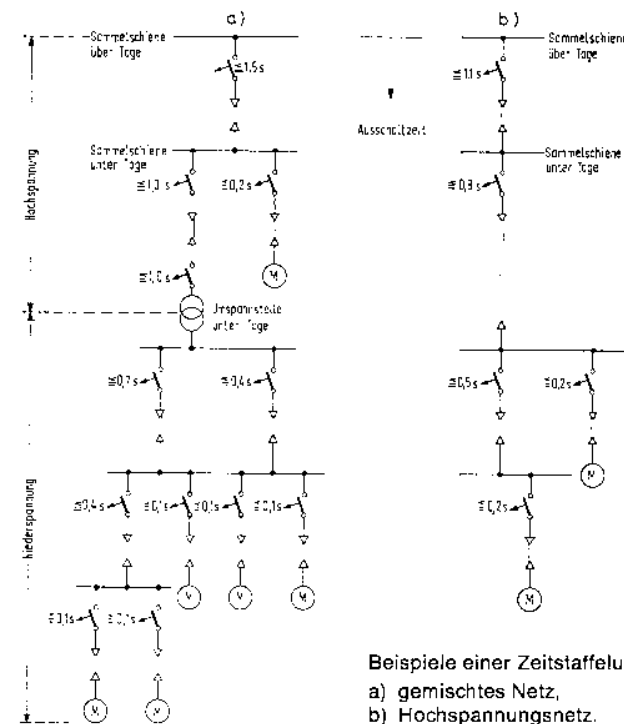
a)

Sammelschiene über Tage

$\leq 1{,}5$ s

Hochspannung

Sammelschiene unter Tage

$\leq 1{,}0$ s

$\leq 0{,}2$ s

$\leq 1{,}0$ s

M

Umspannstelle unter Tage

$\leq 0{,}7$ s

$\leq 0{,}4$ s

Niederspannung

$\leq 0{,}4$ s

$\leq 0{,}1$ s

$\leq 0{,}1$ s

$\leq 0{,}1$ s

M

M

M

$\leq 0{,}1$ s

$\leq 0{,}1$ s

M

M

b)

Ausschaltzeit

Sammelschiene über Tage

$\leq 1{,}1$ s

Sammelschiene unter Tage

$\leq 0{,}8$ s

$\leq 0{,}5$ s

$\leq 0{,}2$ s

M

$\leq 0{,}2$ s

M

Beispiele einer Zeitstaffelu

a) gemischtes Netz,

b) Hochspannungsnetz.